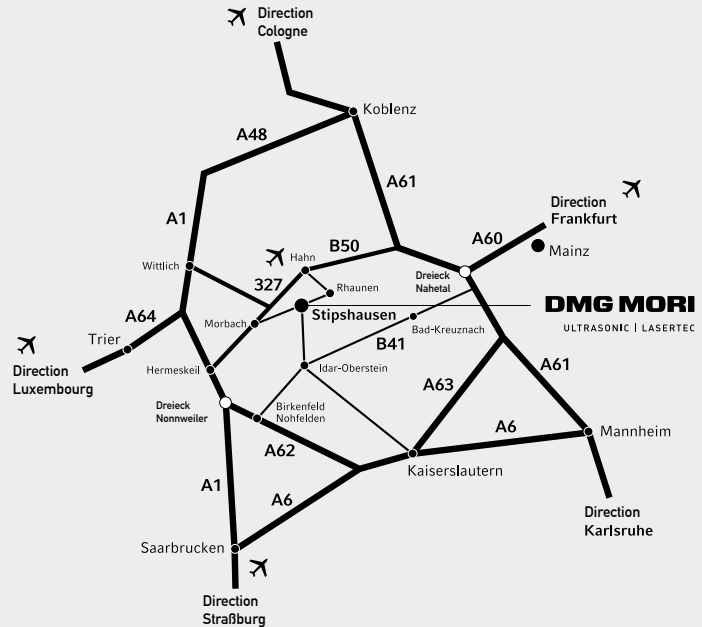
Direction Cologne

Koblenz

A48

A61

A1

Direction Frankfurt

A60

Mainz

B50

Hahn

Wittlich

327

Rhaunen

Dreieck Nahetal

DMG MORI

ULTRASONIC | LASERTEC

Stipshausen

Morbach

A64

Trier

Bad-Kreuznach

B41

Direction Luxembourg

Hermeskeil

Idar-Oberstein

A61

A63

Dreieck Nonnweiler

Birkenfeld Nohfelden

A6

Mannheim

A62

Kaiserslautern

A1

A6

Direction Karlsruhe

Saarbrucken

Direction Straßburg